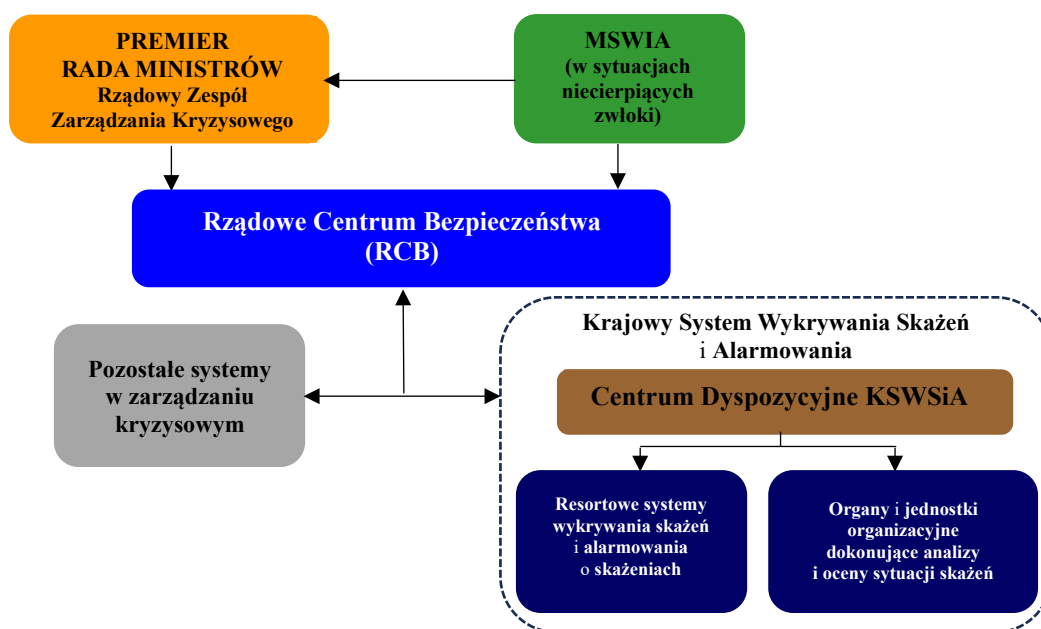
PREMIER
RADA MINISTRÓW
Rządowy Zespół
Zarządzania Kryzysowego

MSWIA
(w sytuacjach niecierpiących zwłoki)

Rządowe Centrum Bezpieczeństwa
(RCB)

Pozostałe systemy w zarządzaniu kryzysowym

Krajowy System Wykrywania Skażeń i Alarmowania

Centrum Dyspozycyjne KSWSiA

Resortowe systemy wykrywania skażeń i alarmowania o skażeniach

Organy i jednostki organizacyjne dokonujące analizy i oceny sytuacji skażeń